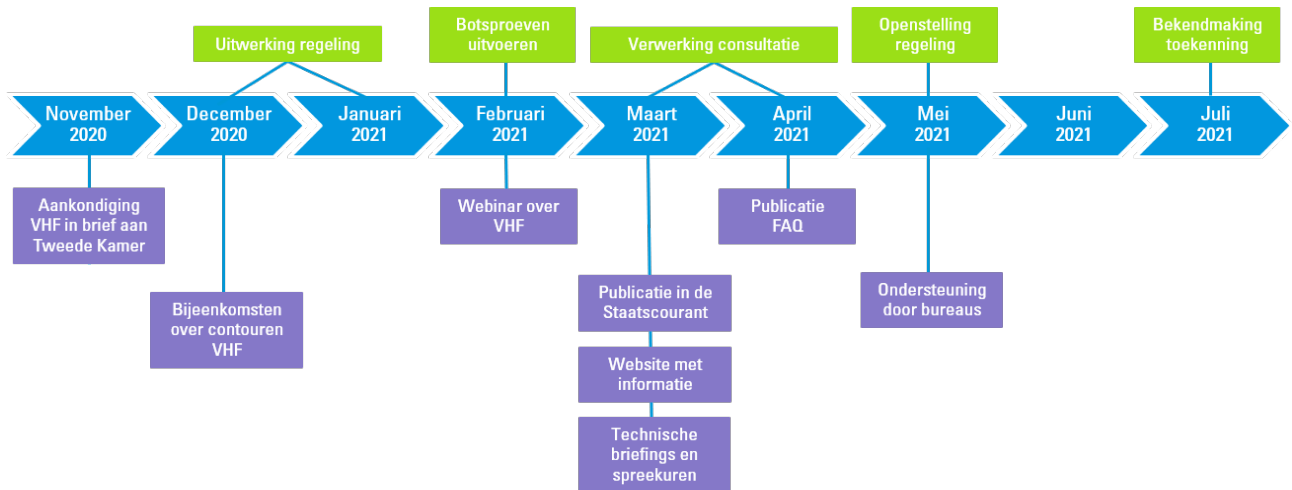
Uitwerking regeling

Botsproeven uitvoeren

Verwerking consultatie

Openstelling regeling

Bekendmaking toekenning

November 2020

December 2020

Januari 2021

Februari 2021

Maart 2021

April 2021

Mei 2021

Juni 2021

Juli 2021

Aankondiging VHF in brief aan Tweede Kamer

Bijeenkomsten over contouren VHF

Webinar over VHF

Publicatie in de Staatscourant

Website met informatie

Technische briefings en spreekuren

Publicatie FAQ

Ondersteuning door bureaus